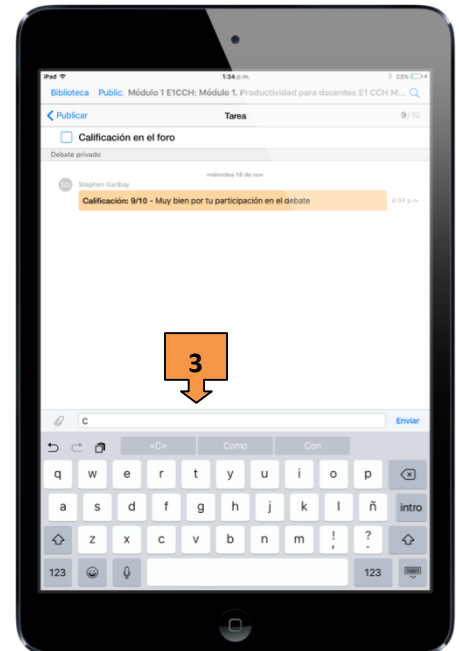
iPad 1:34 p.m. 23%

Biblioteca Public. Módulo 1 E1CCH: Módulo 1. Productividad para docentes E1 CCH M...

< Publicar Tarea 9/10

Calificación en el foro

Debate privado

miércoles 18 de nov

Stephen Garibay

Calificación: 9/10 - Muy bien por tu participación en el debate 6:04 p.m.

3

c

Enviar

«C» Como Con

q w e r t y u i o p
a s d f g h j k l ñ intro
z x c v b n m ! , ? .
123 123